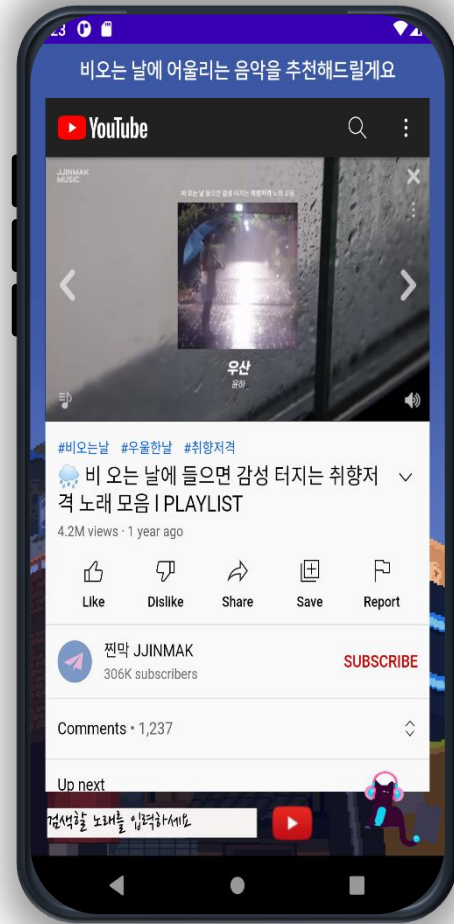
23

비오는 날에 어울리는 음악을 추천해드릴게요

YouTube

JJINMAK MUSIC

비 오는 날 들으면 감성 터지는 취향저격 노래 모음

우산
윤하

#비오는날 #우울한날 #취향저격

🌧️ 비 오는 날에 들으면 감성 터지는 취향저격 노래 모음 l PLAYLIST

4.2M views · 1 year ago

Like
Dislike
Share
Save
Report

찐막 JJINMAK
306K subscribers

SUBSCRIBE

Comments • 1,237

Up next

검색할 노래를 입력하세요